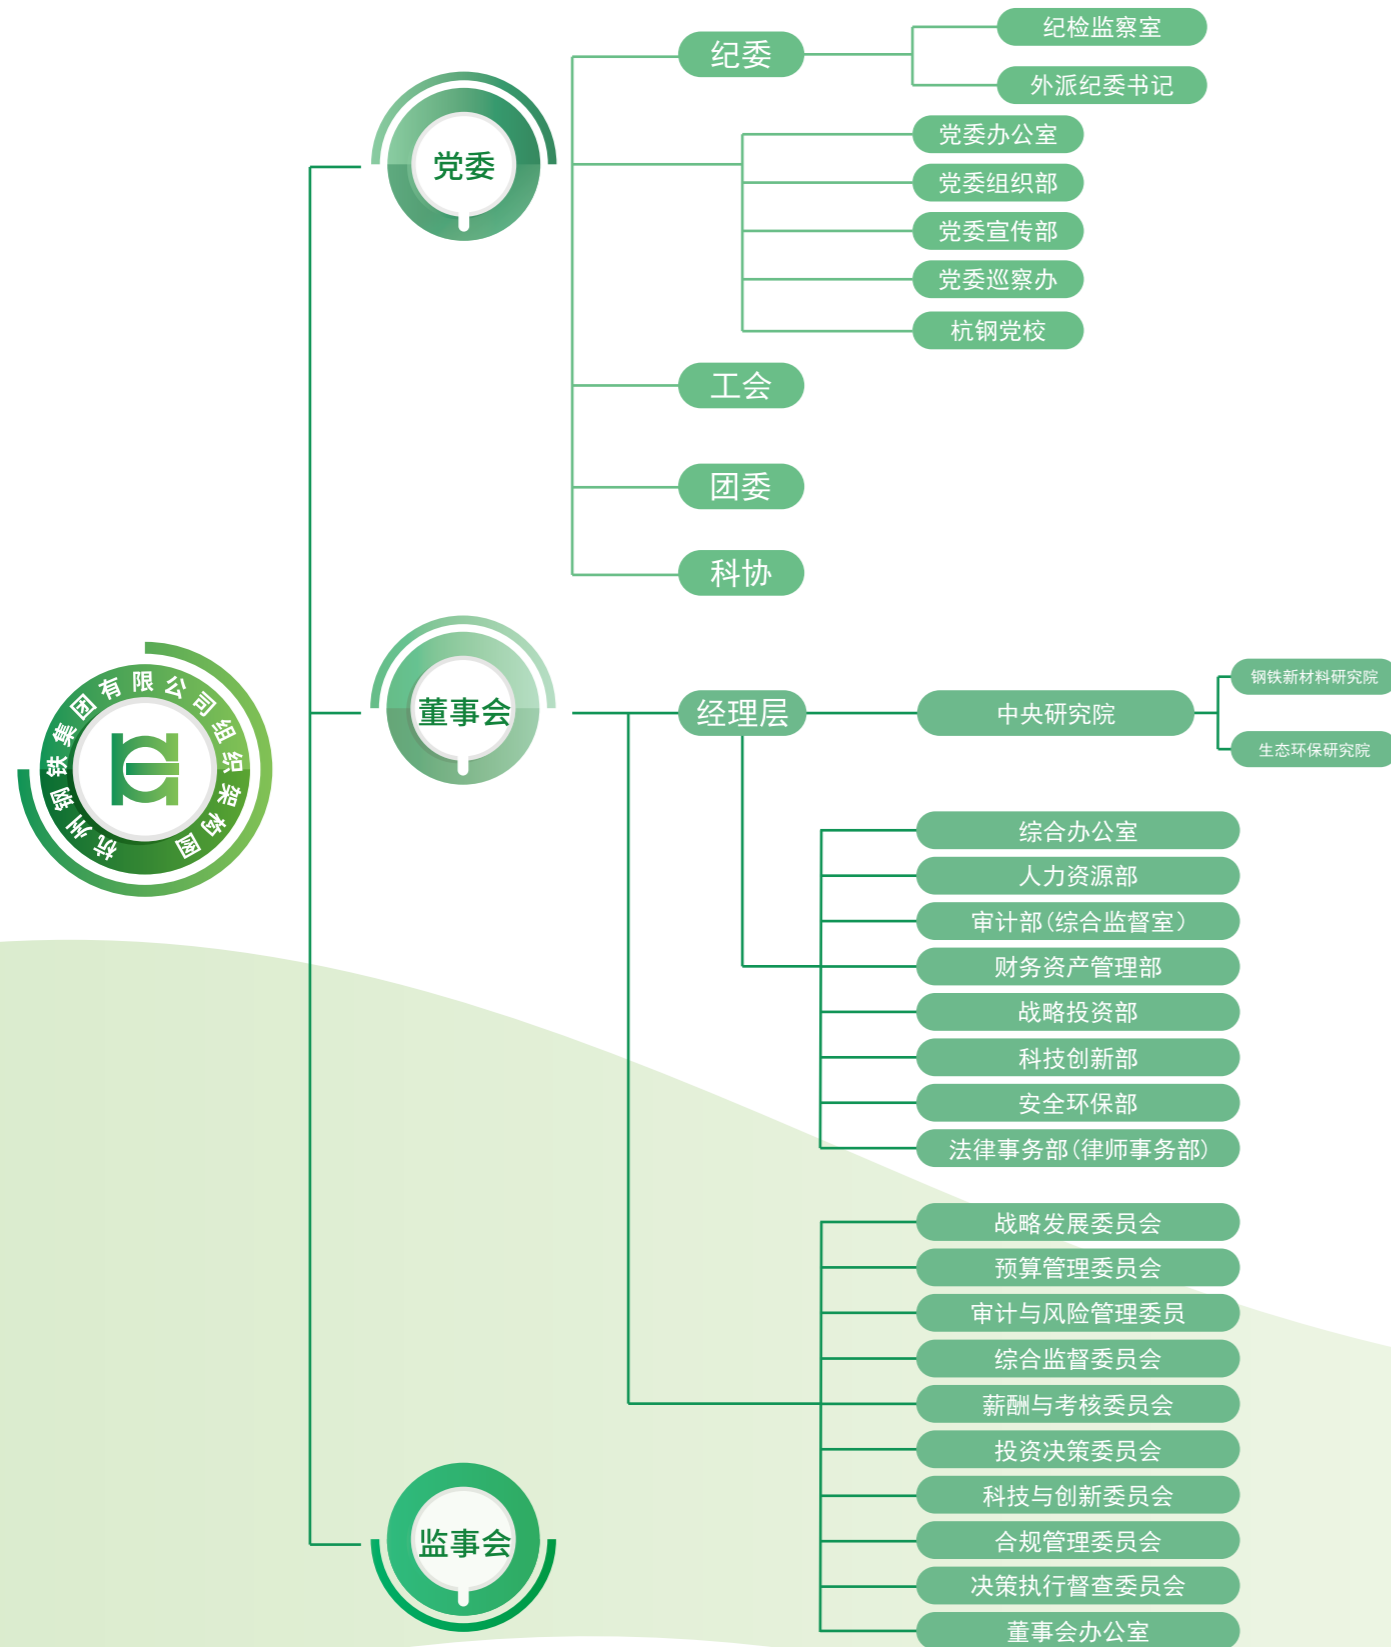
杭州钢铁集团有限公司组织架构图

党委

纪委

纪检监察室

外派纪委书记

党委办公室

党委组织部

党委宣传部

党委巡察办

杭钢党校

工会

团委

科协

董事会

经理层

中央研究院

钢铁新材料研究院

生态环保研究院

综合办公室

人力资源部

审计部(综合监督室)

财务资产管理部

战略投资部

科技创新部

安全环保部

法律事务部(律师事务部)

战略发展委员会

预算管理委员会

审计与风险管理委员

综合监督委员会

薪酬与考核委员会

投资决策委员会

科技与创新委员会

合规管理委员会

决策执行督查委员会

董事会办公室

监事会